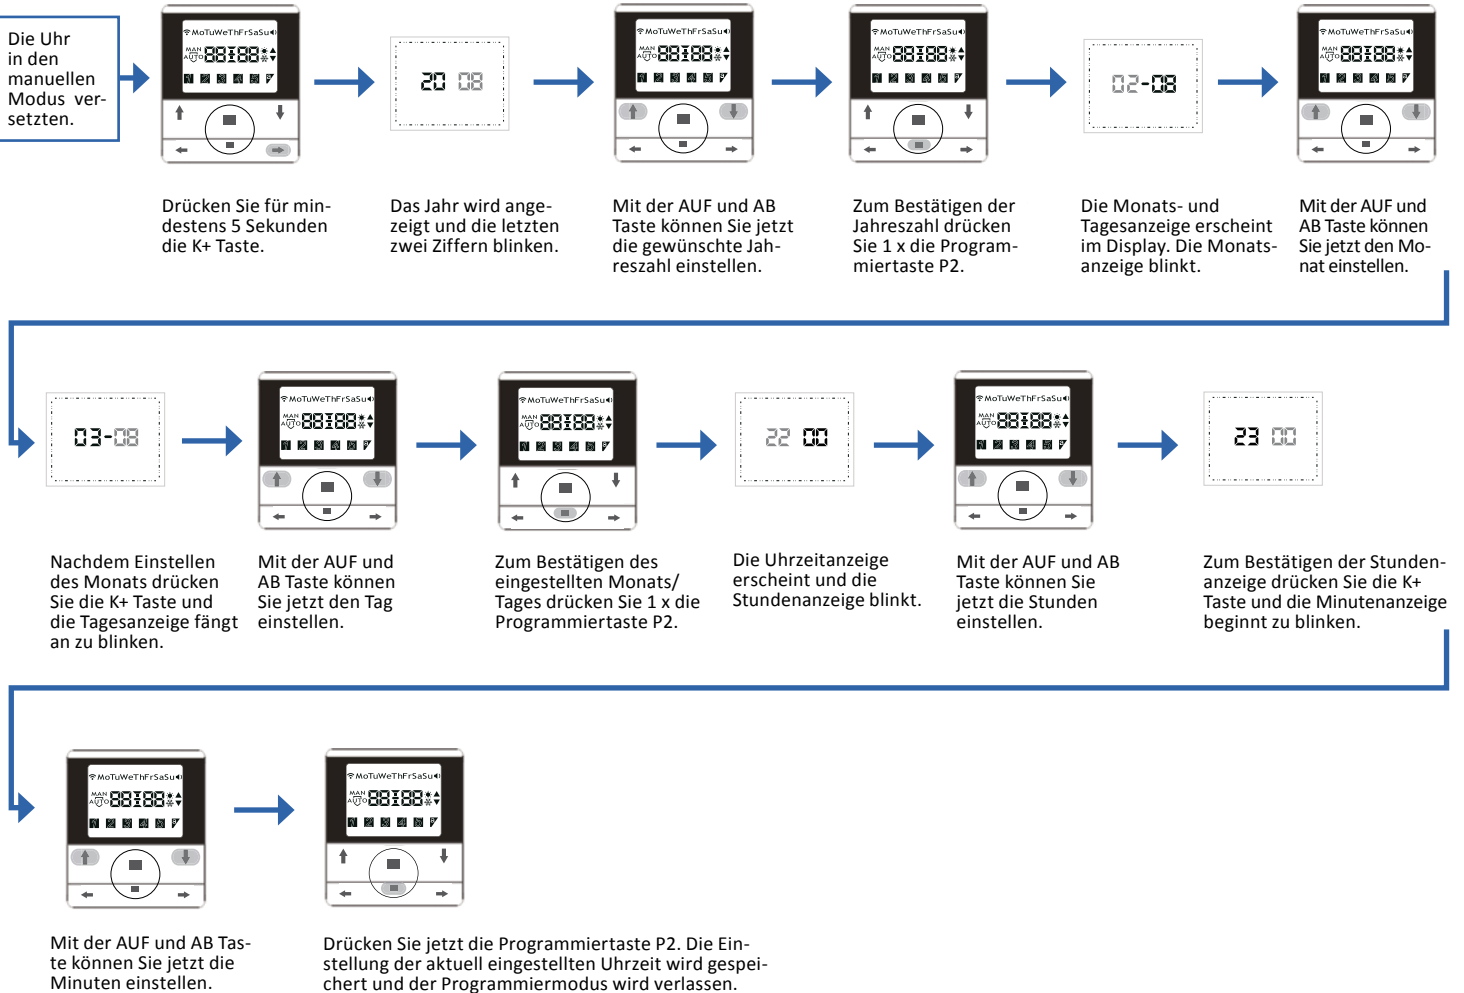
Die Uhr in den manuellen Modus versetzten.

MoTuWeThFrSaSu
MAN AUTO 88:88

Drücken Sie für mindestens 5 Sekunden die K+ Taste.

20 08

Das Jahr wird angezeigt und die letzten zwei Ziffern blinken.

MoTuWeThFrSaSu
MAN AUTO 88:88

Mit der AUF und AB Taste können Sie jetzt die gewünschte Jahreszahl einstellen.

MoTuWeThFrSaSu
MAN AUTO 88:88

Zum Bestätigen der Jahreszahl drücken Sie 1 x die Programmiertaste P2.

02-08

Die Monats- und Tagesanzeige erscheint im Display. Die Monatsanzeige blinkt.

MoTuWeThFrSaSu
MAN AUTO 88:88

Mit der AUF und AB Taste können Sie jetzt den Monat einstellen.

03-08

Nachdem Einstellen des Monats drücken Sie die K+ Taste und die Tagesanzeige fängt an zu blinken.

MoTuWeThFrSaSu
MAN AUTO 88:88

Mit der AUF und AB Taste können Sie jetzt den Tag einstellen.

MoTuWeThFrSaSu
MAN AUTO 88:88

Zum Bestätigen des eingestellten Monats/ Tages drücken Sie 1 x die Programmiertaste P2.

22 00

Die Uhrzeitanzeige erscheint und die Stundenanzeige blinkt.

MoTuWeThFrSaSu
MAN AUTO 88:88

Mit der AUF und AB Taste können Sie jetzt die Stunden einstellen.

23 00

Zum Bestätigen der Stundenanzeige drücken Sie die K+ Taste und die Minutenanzeige beginnt zu blinken.

MoTuWeThFrSaSu
MAN AUTO 88:88

Mit der AUF und AB Taste können Sie jetzt die Minuten einstellen.

MoTuWeThFrSaSu
MAN AUTO 88:88

Drücken Sie jetzt die Programmiertaste P2. Die Einstellung der aktuell eingestellten Uhrzeit wird gespeichert und der Programmiermodus wird verlassen.